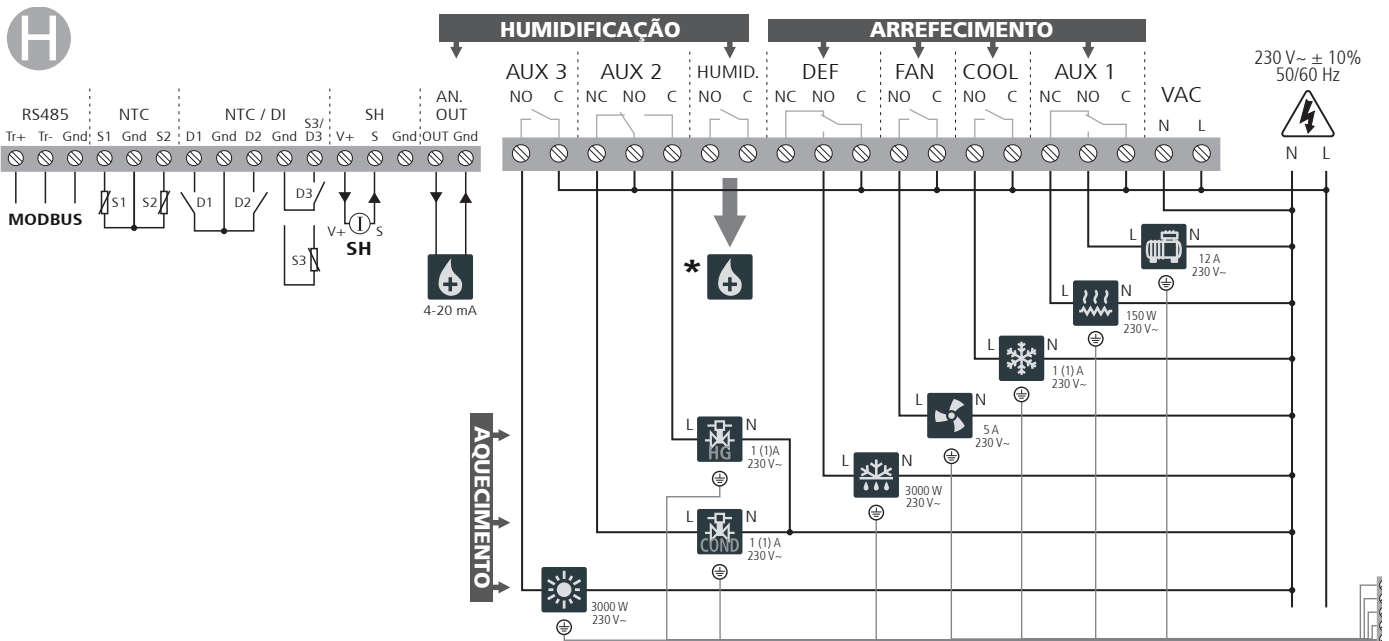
H

HUMIDIFICAÇÃO

ARREFECIMENTO

230 V~ ± 10%
50/60 Hz

AUX 3 AUX 2 HUMID. DEF FAN COOL AUX 1 VAC

NO C NC NO C NO C NC NO C NO C NO C NC NO C N L

N L

RS485 NTC NTC / DI SH AN. OUT

Tr+ Tr- Gnd S1 Gnd S2 D1 Gnd D2 Gnd S3/ D3 V+ S Gnd OUT Gnd

S1 S2 D1 D2 D3 S3

MODBUS

V+ S
SH

4-20 mA

*

L N
12 A
230 V~

L N
150 W
230 V~

L N
1 (1) A
230 V~

L N
5 A
230 V~

L N
HG
1 (1)A
230 V~

L N
3000 W
230 V~

L N
COND
1 (1) A
230 V~

AQUECIMENTO

3000 W
230 V~